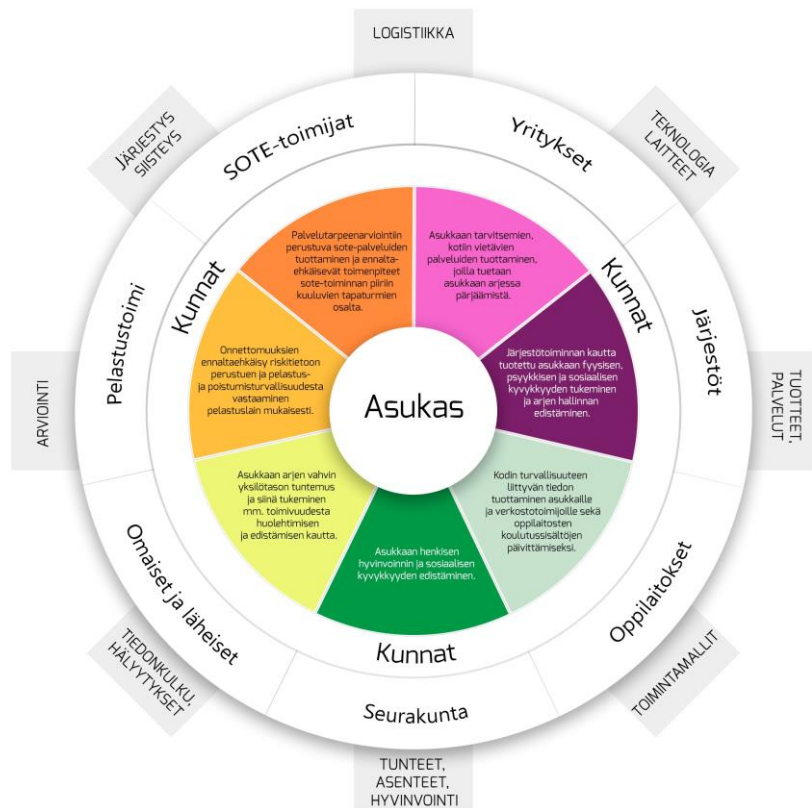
LOGISTIIKKA

TEKNOLOGIA LAITTEET

TUOTTEET, PALVELUT

TOIMINTAMALLIT

TUNTEET, ASENTEET, HYVINVOINTI

TIEDONKULKU, HÄLYTYKSET

ARVIOINTI

JÄRJESTYS SIISTEYS

SOTE-toimijat

Yritykset

Järjestöt

Oppilaitokset

Seurakunta

Omaiset ja läheiset

Pelastustoimi

Kunnat

Kunnat

Kunnat

Palvelutarpeenarviointiin perustuva sote-palveluiden tuottaminen ja ennaltaehkäisevät toimenpiteet sote-toiminnan piiriin kuuluvien tapaturmien osalta.

Asukkaan tarvitsemien, kotiin vietävien palveluiden tuottaminen, joilla tuetaan asukkaan arjessa pärjäämistä.

Järjestötoiminnan kautta tuotettu asukkaan fyysisen, psyykkisen ja sosiaalisen kyvykkyyden tukeminen ja arjen hallinnan edistäminen.

Kodin turvallisuuteen liittyvän tiedon tuottaminen asukkaille ja verkostotoimijoille sekä oppilaitosten koulutussisältöjen päivittämiseksi.

Asukkaan henkisen hyvinvoinnin ja sosiaalisen kyvykkyyden edistäminen.

Asukkaan arjen vahvin yksilötason tuntemus ja siinä tukeminen mm. toimivuudesta huolehtimisen ja edistämisen kautta.

Onnettomuuksien ennaltaehkäisy riskitietoon perustuen ja pelastus- ja poistumisturvallisuudesta vastaaminen pelastuslain mukaisesti.

Asukas